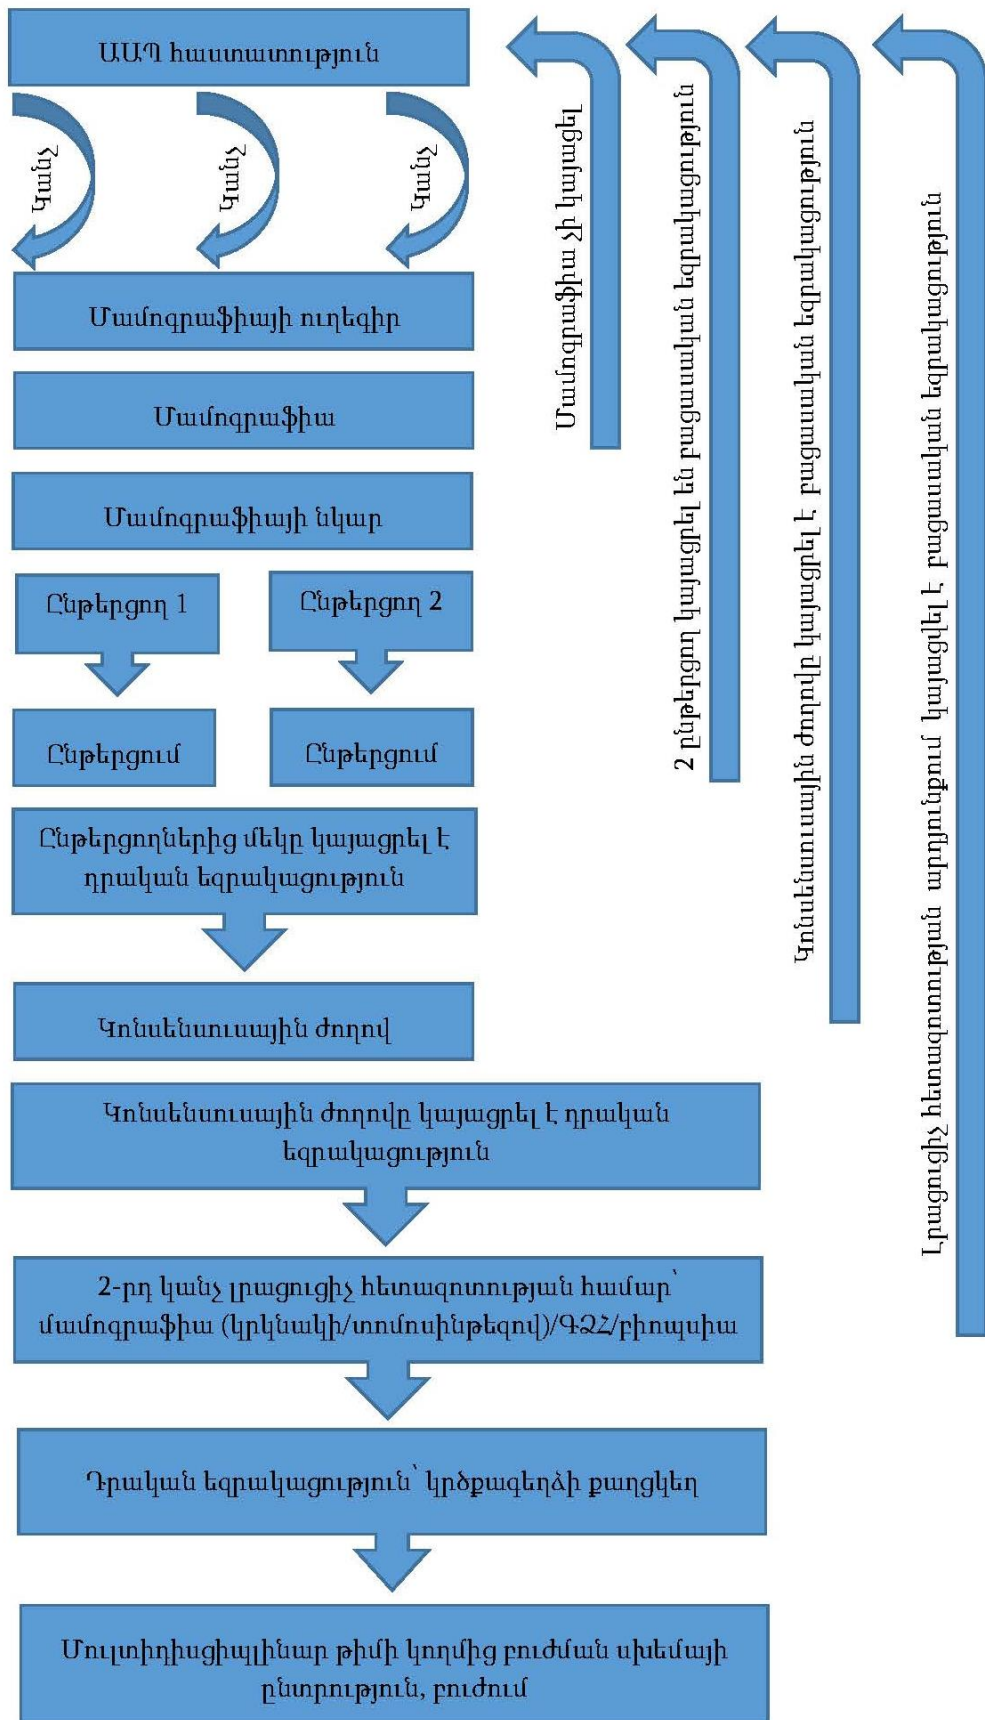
ԱԱՊ հաստատություն

Կանչ

Կանչ

Կանչ

Մամոգրաֆիայի ուղեգիր

Մամոգրաֆիա

Մամոգրաֆիայի նկար

Ընթերցող 1

Ընթերցող 2

Ընթերցում

Ընթերցում

Ընթերցողներից մեկը կայացրել է դրական եզրակացություն

Կոնսենսուսային ժողով

Կոնսենսուսային ժողովը կայացրել է դրական եզրակացություն

2-րդ կանչ լրացուցիչ հետազոտության համար՝ մամոգրաֆիա (կրկնակի/տոմոսինթեզով)/ԳՁՀ/բիոպսիա

Դրական եզրակացություն՝ կրծքագեղձի քաղցկեղ

Մուլտիդիսցիպլինար թիմի կողմից բուժման սխեմայի ընտրություն, բուժում

Մամոգրաֆիա չի կայացել

2 ընթերցող կայացրել են բացասական եզրակացություն

Կոնսենսուսային ժողովը կայացրել է բացասական եզրակացություն

Լրացուցիչ հետազոտության արդյունքում կայացվել է բացասական եզրակացություն